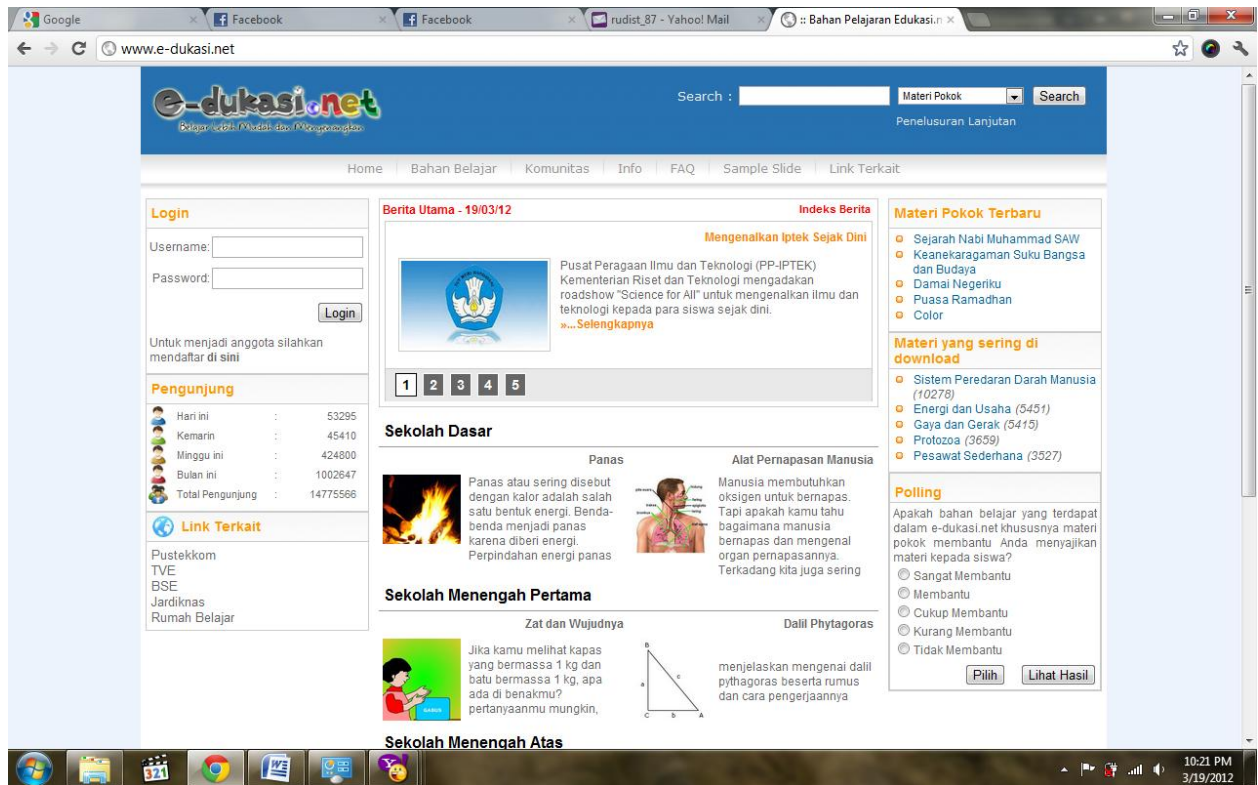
Google
Facebook
Facebook
rudist_87 - Yahoo! Mail
:: Bahan Pelajaran Edukasi.n

www.e-dukasi.net

e-dukasi.net
Belajar Lebih Mudah dan Menyenangkan

Search : Materi Pokok Search
Penelusuran Lanjutan

Home | Bahan Belajar | Komunitas | Info | FAQ | Sample Slide | Link Terkait

Login
Username:
Password:
Login
Untuk menjadi anggota silahkan mendaftar di sini

Pengunjung
| Hari ini | : | 53295 |
|---|---|---|
| Kemarin | : | 45410 |
| Minggu ini | : | 424800 |
| Bulan ini | : | 1002647 |
| Total Pengunjung | : | 14775566 |

Link Terkait
Pustekkom
TVE
BSE
Jardiknas
Rumah Belajar

Berita Utama - 19/03/12
Indeks Berita
Mengenalkan Iptek Sejak Dini
Pusat Peragaan Ilmu dan Teknologi (PP-IPTEK) Kementerian Riset dan Teknologi mengadakan roadshow "Science for All" untuk mengenalkan ilmu dan teknologi kepada para siswa sejak dini.
»...Selengkapnya
1 2 3 4 5

Sekolah Dasar
Panas
Panas atau sering disebut dengan kalor adalah salah satu bentuk energi. Benda-benda menjadi panas karena diberi energi. Perpindahan energi panas
Alat Pernapasan Manusia
Manusia membutuhkan oksigen untuk bernapas. Tapi apakah kamu tahu bagaimana manusia bernapas dan mengenal organ pernapasannya. Terkadang kita juga sering

Sekolah Menengah Pertama
Zat dan Wujudnya
Jika kamu melihat kapas yang bermassa 1 kg dan batu bermassa 1 kg, apa ada di benakmu? pertanyaanmu mungkin,
Dalil Phytagoras
menjelaskan mengenai dalil pythagoras beserta rumus dan cara pengerjaannya

Sekolah Menengah Atas

Materi Pokok Terbaru
Sejarah Nabi Muhammad SAW
Keanekaragaman Suku Bangsa dan Budaya
Damai Negeriku
Puasa Ramadhan
Color

Materi yang sering di download
Sistem Peredaran Darah Manusia (10278)
Energi dan Usaha (5451)
Gaya dan Gerak (5415)
Protozoa (3659)
Pesawat Sederhana (3527)

Polling
Apakah bahan belajar yang terdapat dalam e-dukasi.net khususnya materi pokok membantu Anda menyajikan materi kepada siswa?
Sangat Membantu
Membantu
Cukup Membantu
Kurang Membantu
Tidak Membantu
Pilih Lihat Hasil

10:21 PM
3/19/2012